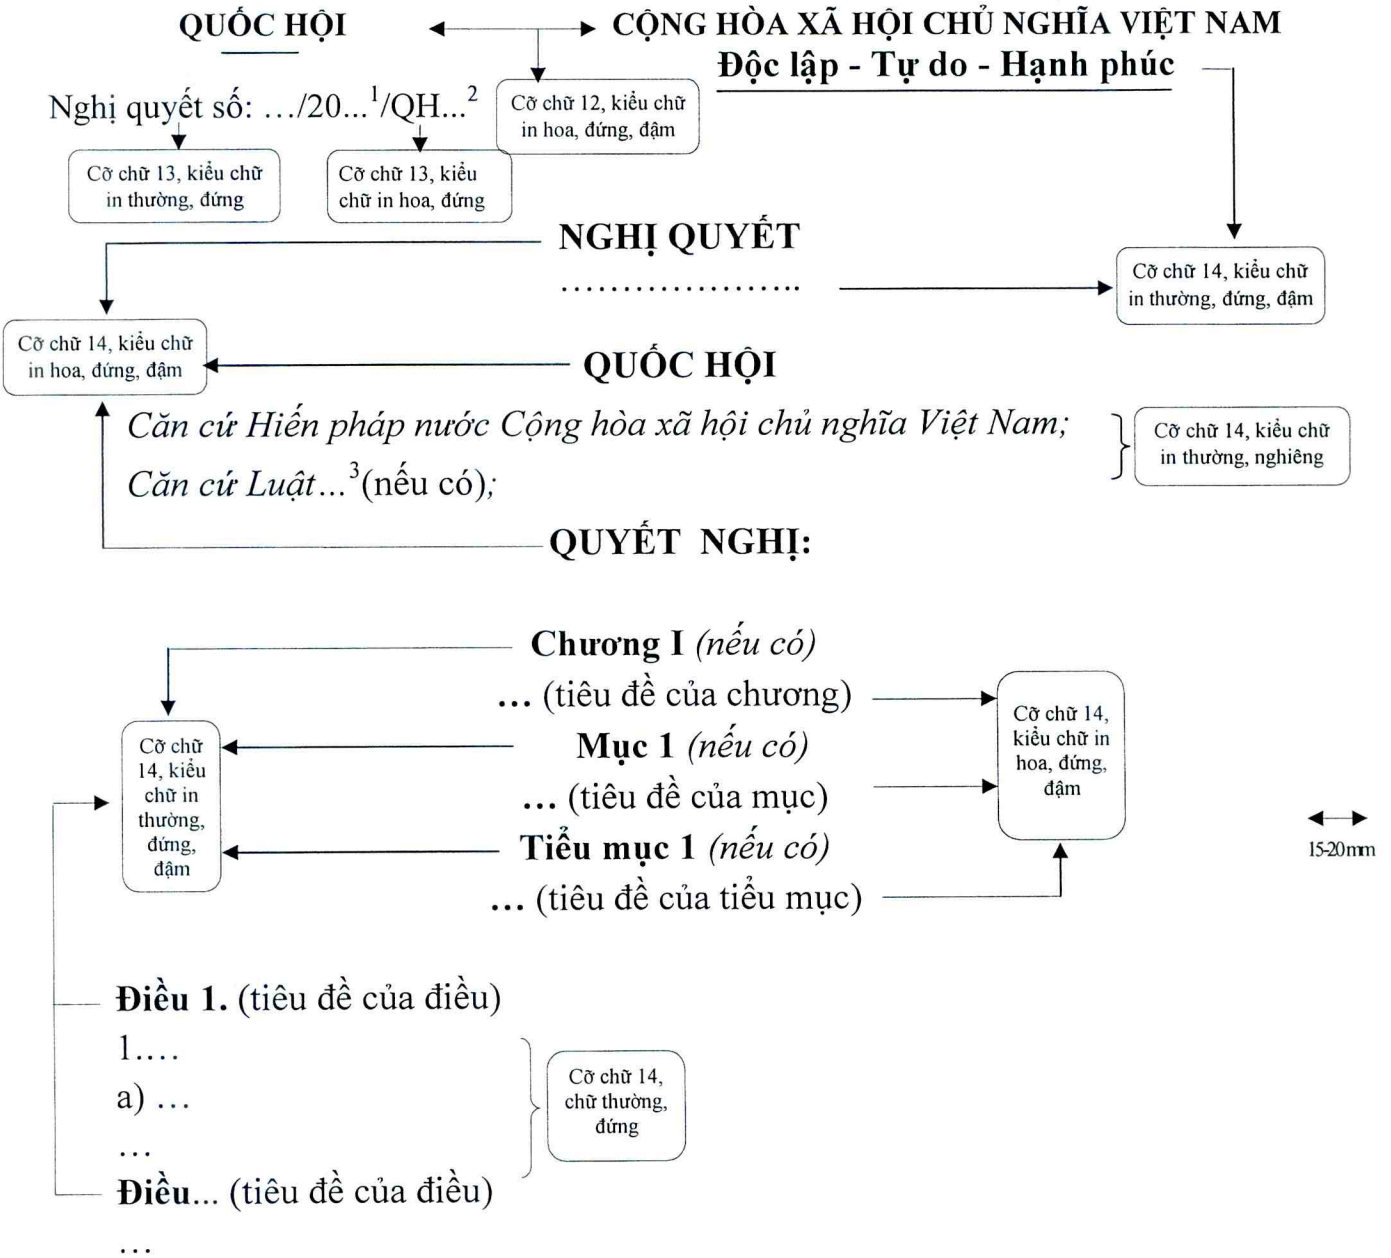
QUỐC HỘI

CỘNG HÒA XÃ HỘI CHỦ NGHĨA VIỆT NAM
Độc lập - Tự do - Hạnh phúc

Nghị quyết số: .../20...$^1$/QH...$^2$

Cỡ chữ 12, kiểu chữ in hoa, đứng, đậm

Cỡ chữ 13, kiểu chữ in thường, đứng

Cỡ chữ 13, kiểu chữ in hoa, đứng

NGHỊ QUYẾT
...................

Cỡ chữ 14, kiểu chữ in thường, đứng, đậm

Cỡ chữ 14, kiểu chữ in hoa, đứng, đậm

QUỐC HỘI

Căn cứ Hiến pháp nước Cộng hòa xã hội chủ nghĩa Việt Nam;
Căn cứ Luật...$^3$(nếu có);

Cỡ chữ 14, kiểu chữ in thường, nghiêng

QUYẾT NGHỊ:

Chương I (nếu có)
... (tiêu đề của chương)

Cỡ chữ 14, kiểu chữ in thường, đứng, đậm

Mục 1 (nếu có)
... (tiêu đề của mục)
Tiểu mục 1 (nếu có)
... (tiêu đề của tiểu mục)

Cỡ chữ 14, kiểu chữ in hoa, đứng, đậm

15-20mm

Điều 1. (tiêu đề của điều)
1....
a) ...
...
Điều... (tiêu đề của điều)
...

Cỡ chữ 14, chữ thường, đứng